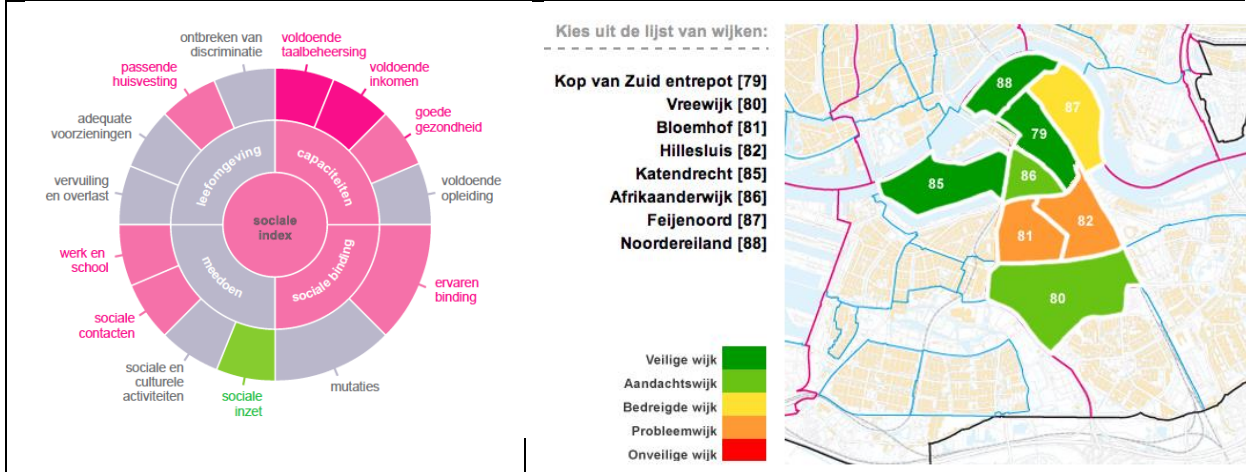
ontbreken van discriminatie

voldoende taalbeheersing

voldoende inkomen

passende huisvesting

goede gezondheid

adequate voorzieningen

voldoende opleiding

vervuiling en overlast

werk en school

ervaren binding

sociale contacten

sociale en culturele activiteiten

sociale inzet

mutaties

leefomgeving

capaciteiten

sociale index

meedoen

sociale binding

Kies uit de lijst van wijken:

Kop van Zuid entrepot [79]
Vreewijk [80]
Bloemhof [81]
Hillesluis [82]
Katendrecht [85]
Afrikaanderwijk [86]
Feijenoord [87]
Noordereiland [88]

88
87
79
85
86
81
82
80

Veilige wijk
Aandachtswijk
Bedreigde wijk
Probleemwijk
Onveilige wijk